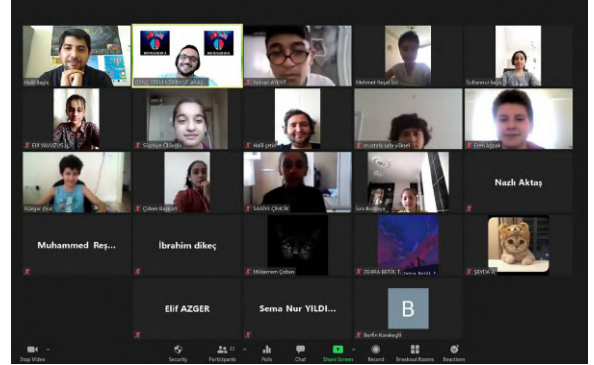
Halil Başlı
ÖNEL ERTEM EĞİTİM KURUMLARI
Tolunay AYDIN
Mehmet İlbeyli Bil...
Sultannur başlı
Elif YAVUZUS İL...
Süeyma Ölikçilik
Halil çetin
mustafa sadık yüksel
Ezeli Ağcan
Rüzgar Oral
Çiğdem Başkan
Sedihli Çiftçilik
Ilyas Bulgan
Nazlı Aktaş
Muhammed Reş...
İbrahim dikeç
Müberrem Çoban
ZEHRA BETÜL T...
ŞEYDA
Elif AZGER
Sema Nur YILDI...
B
Berfin Karakoçlı
Stop Video
Security
Participants
Polls
Chat
Share Screen
Record
Breakout Rooms
Reactions